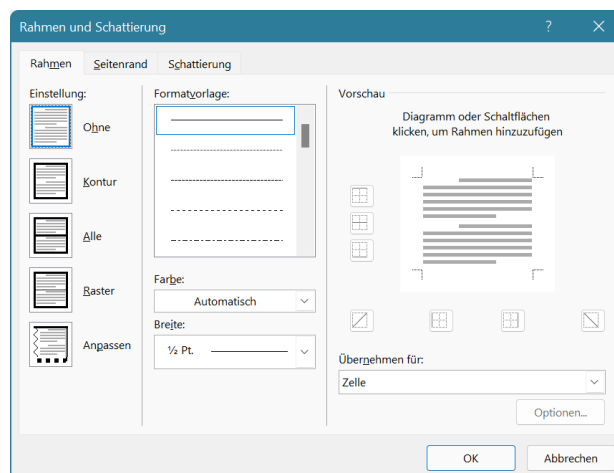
Rahmen und Schattierung

?

Rahmen

Seitenrand

Schattierung

Einstellung:

Ohne

Kontur

Alle

Raster

Anpassen

Formatvorlage:

Farbe:

Automatisch

Breite:

½ Pt.

Vorschau

Diagramm oder Schaltflächen klicken, um Rahmen hinzuzufügen

Übernehmen für:

Zelle

Optionen...

OK

Abbrechen